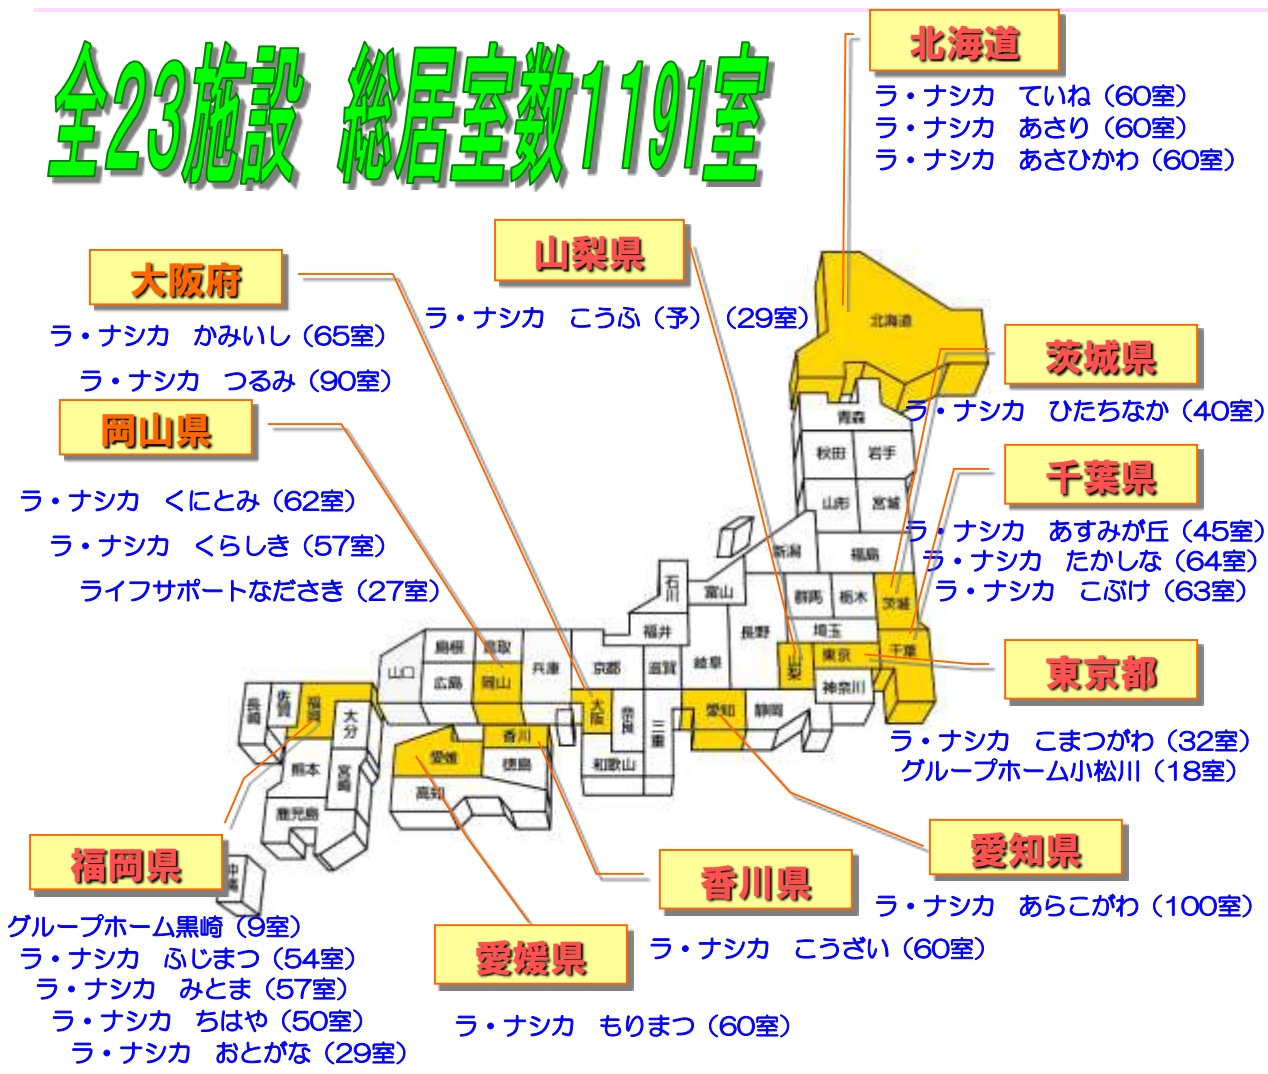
全23施設　総居室数1191室

北海道
ラ・ナシカ　ていね（60室）
ラ・ナシカ　あさり（60室）
ラ・ナシカ　あさひかわ（60室）

山梨県
ラ・ナシカ　こうふ（予）（29室）

大阪府
ラ・ナシカ　かみいし（65室）
ラ・ナシカ　つるみ（90室）

岡山県
ラ・ナシカ　くにとみ（62室）
ラ・ナシカ　くらしき（57室）
ライフサポートなださき（27室）

茨城県
ラ・ナシカ　ひたちなか（40室）

千葉県
ラ・ナシカ　あすみが丘（45室）
ラ・ナシカ　たかしな（64室）
ラ・ナシカ　こぶけ（63室）

東京都
ラ・ナシカ　こまつがわ（32室）
グループホーム小松川（18室）

愛知県
ラ・ナシカ　あらこがわ（100室）

香川県
ラ・ナシカ　こうざい（60室）

愛媛県
ラ・ナシカ　もりまつ（60室）

福岡県
グループホーム黒崎（9室）
ラ・ナシカ　ふじまつ（54室）
ラ・ナシカ　みとま（57室）
ラ・ナシカ　ちはや（50室）
ラ・ナシカ　おとがな（29室）

北海道
青森
秋田
岩手
山形
宮城
新潟
福島
石川
富山
群馬
栃木
茨城
長野
埼玉
千葉
東京
神奈川
山梨
福井
岐阜
静岡
愛知
滋賀
京都
兵庫
大阪
奈良
三重
和歌山
鳥取
島根
岡山
広島
山口
香川
徳島
愛媛
高知
福岡
佐賀
長崎
大分
熊本
宮崎
鹿児島
沖縄